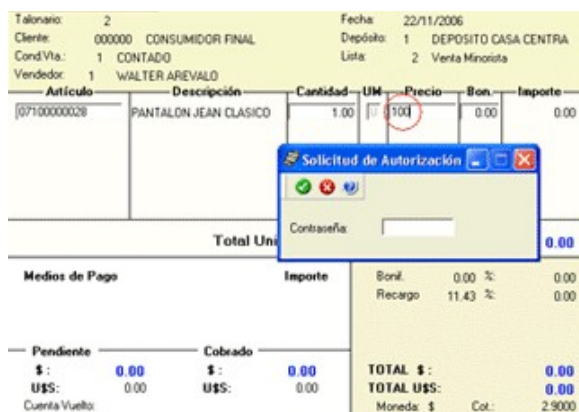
Talonario: 2
Cliente: 000000 CONSUMIDOR FINAL
Cond.Vta.: 1 CONTADO
Vendedor: 1 WALTER AREVALO

Fecha: 22/11/2006
Depósito: 1 DEPOSITO CASA CENTRA
Lista: 2 Venta Minorista

| Artículo | Descripción | Cantidad | UM | Precio | Bon. | Importe |
|---|---|---|---|---|---|---|
| 071000000028 | PANTALON JEAN CLASICO | 1.00 | U | 100 | 0.00 | 0.00 |

Solicitud de Autorización

Contraseña:

Total Uni

0.00

Medios de Pago

Importe

Bonif. 0.00 %: 0.00
Recargo 11.43 %: 0.00

Pendiente
$: 0.00
U$S: 0.00

Cobrado
$: 0.00
U$S: 0.00

Cuenta Vuelto:

TOTAL $: 0.00
TOTAL U$S: 0.00
Moneda: $ Cot.: 2.9000